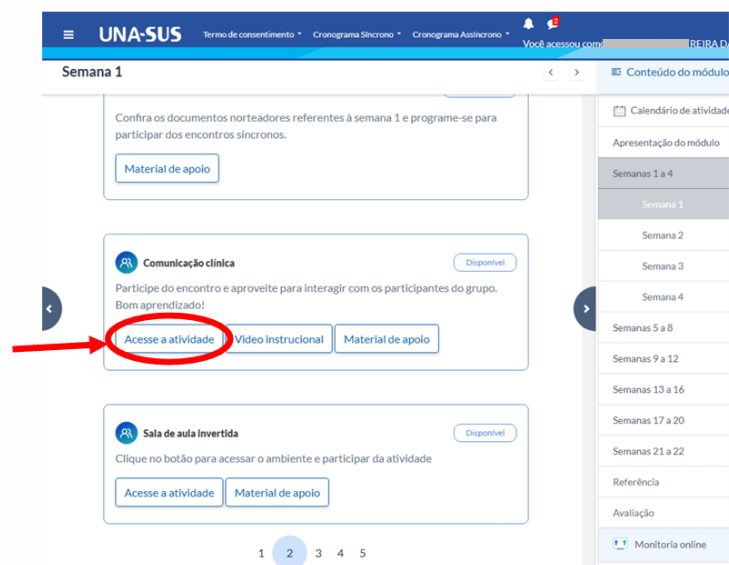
UNA-SUS Termo de consentimento Cronograma Síncrono Cronograma Assíncrono

2

Você acessou com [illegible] REIRA D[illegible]

Semana 1

Conteúdo do módulo

Confira os documentos norteadores referentes à semana 1 e programe-se para participar dos encontros síncronos.

Material de apoio

Comunicação clínica

Disponível

Participe do encontro e aproveite para interagir com os participantes do grupo. Bom aprendizado!

Acesse a atividade

Vídeo instrucional

Material de apoio

Sala de aula invertida

Disponível

Clique no botão para acessar o ambiente e participar da atividade

Acesse a atividade

Material de apoio

1 2 3 4 5

Calendário de atividad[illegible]

Apresentação do módulo

Semanas 1 a 4

Semana 1

Semana 2

Semana 3

Semana 4

Semanas 5 a 8

Semanas 9 a 12

Semanas 13 a 16

Semanas 17 a 20

Semanas 21 a 22

Referência

Avaliação

Monitoria online